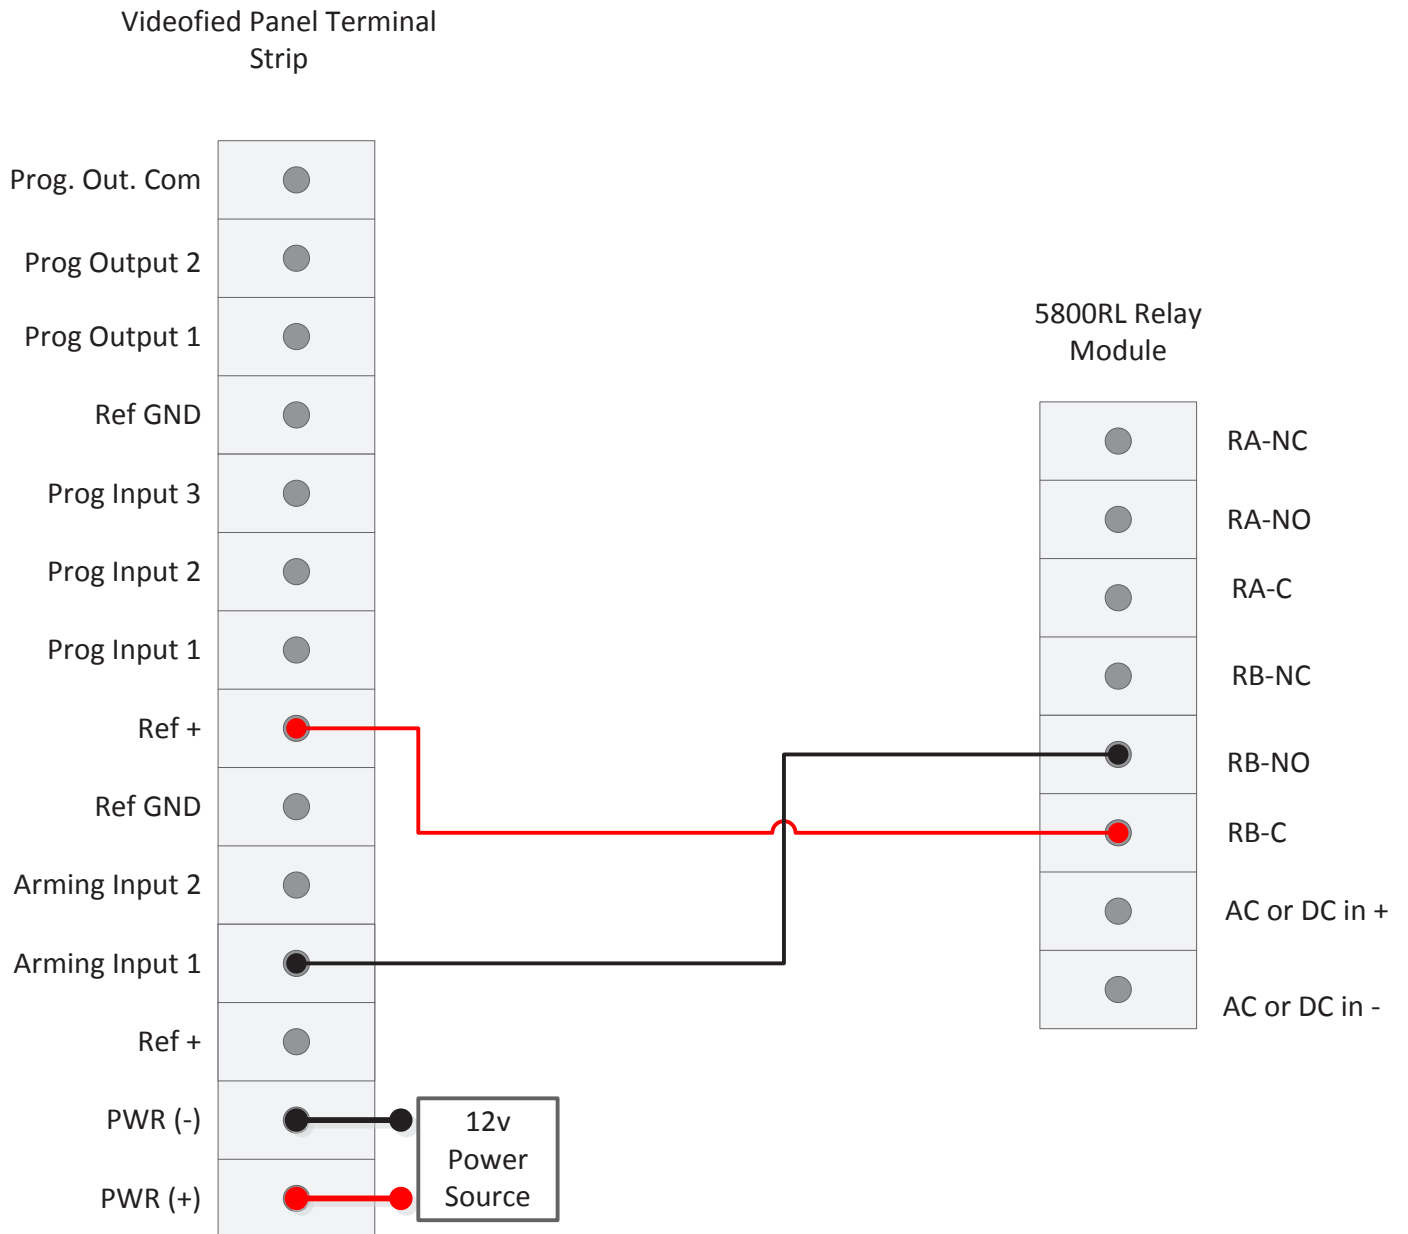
Videofied Panel Terminal Strip

Prog. Out. Com
Prog Output 2
Prog Output 1
Ref GND
Prog Input 3
Prog Input 2
Prog Input 1
Ref +
Ref GND
Arming Input 2
Arming Input 1
Ref +
PWR (-)
PWR (+)

12v Power Source

5800RL Relay Module

RA-NC
RA-NO
RA-C
RB-NC
RB-NO
RB-C
AC or DC in +
AC or DC in -